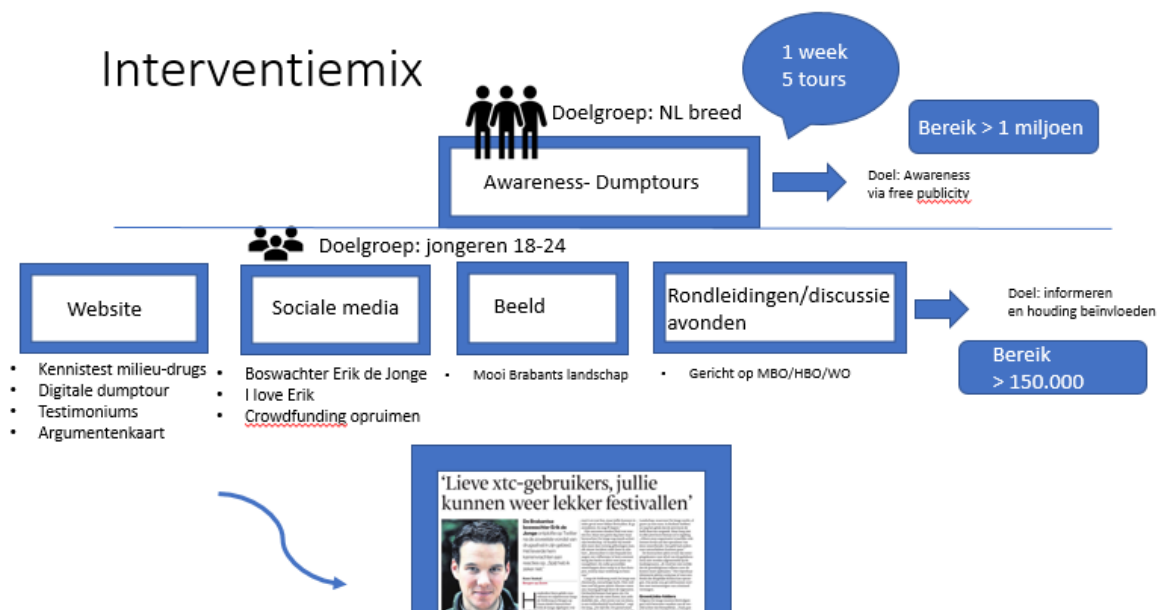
Interventiemix

1 week
5 tours

Doelgroep: NL breed

Bereik > 1 miljoen

Awareness- Dumptours

Doel: Awareness via free publicity

Doelgroep: jongeren 18-24

Website

- Kennistest milieu-drugs
- Digitale dumptour
- Testimoniums
- Argumentenkaart

Sociale media

- Boswachter Erik de Jonge
- I love Erik
- Crowdfunding opruimen

Beeld

- Mooi Brabants landschap

Rondleidingen/discussie avonden

- Gericht op MBO/HBO/WO

Doel: informeren en houding beinvloeden

Bereik > 150.000

'Lieve xtc-gebruikers, jullie kunnen weer lekker festivallen'

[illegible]